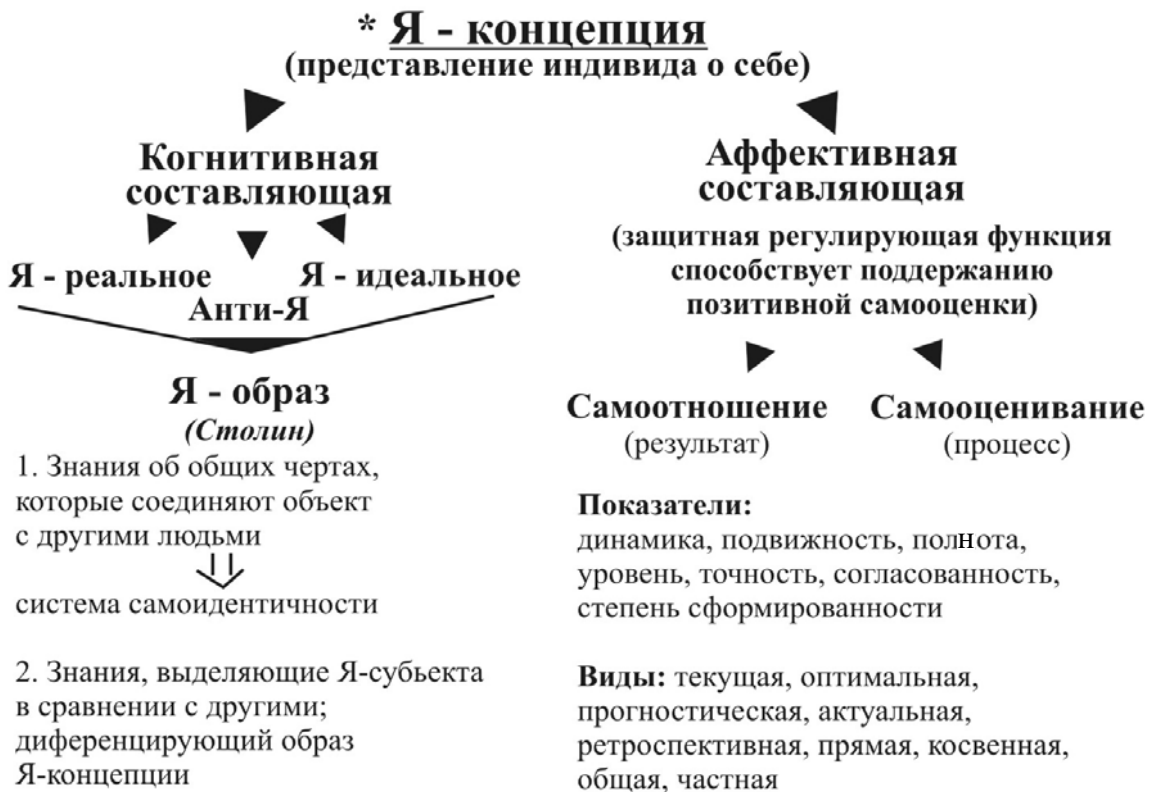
* Я - концепция
(представление индивида о себе)

Когнитивная составляющая

Я - реальное
Анти-Я
Я - идеальное

Я - образ
(Столин)

1. Знания об общих чертах, которые соединяют объект с другими людьми

система самоидентичности

2. Знания, выделяющие Я-субьекта в сравнении с другими; диференцирующий образ Я-концепции

Аффективная составляющая

(защитная регулирующая функция способствует поддержанию позитивной самооценки)

Самоотношение
(результат)

Самооценивание
(процесс)

Показатели:
динамика, подвижность, полнота, уровень, точность, согласованность, степень сформированности

Виды: текущая, оптимальная, прогностическая, актуальная, ретроспективная, прямая, косвенная, общая, частная